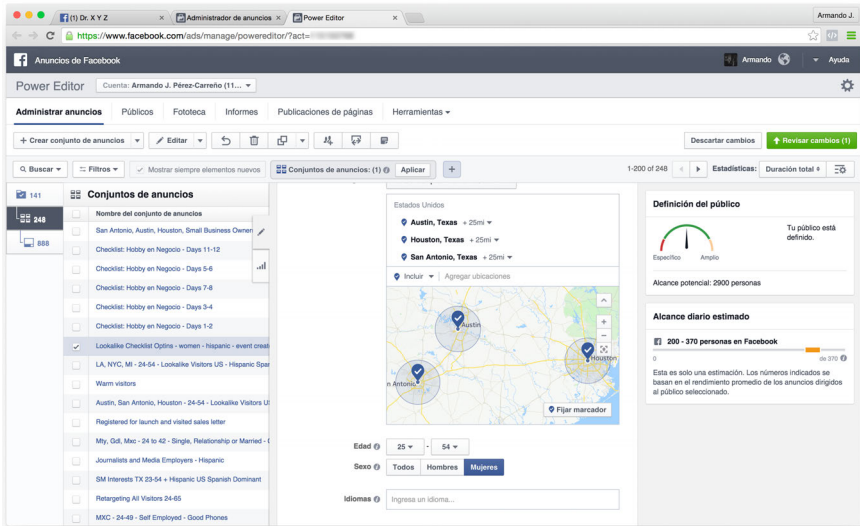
(1) Dr. X Y Z
Administrador de anuncios
Power Editor
Armando J.
https://www.facebook.com/ads/manage/powereditor/?act=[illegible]

Anuncios de Facebook
Armando
Ayuda

Power Editor
Cuenta: Armando J. Pérez-Carreño (11...

Administrar anuncios
Públicos
Fototeca
Informes
Publicaciones de páginas
Herramientas

+ Crear conjunto de anuncios
Editar
Descartar cambios
Revisar cambios (1)

Buscar
Filtros
Mostrar siempre elementos nuevos
Conjuntos de anuncios: (1)
Aplicar
+
1-200 of 248
Estadísticas:
Duración total

141
248
888

Conjuntos de anuncios
Nombre del conjunto de anuncios
San Antonio, Austin, Houston, Small Business Owner
Checklist: Hobby en Negocio - Days 11-12
Checklist: Hobby en Negocio - Days 5-6
Checklist: Hobby en Negocio - Days 7-8
Checklist: Hobby en Negocio - Days 3-4
Checklist: Hobby en Negocio - Days 1-2
Lookalike Checklist Optins - women - hispanic - event creat
LA, NYC, MI - 24-54 - Lookalike Visitors US - Hispanic Spa
Warm visitors
Austin, San Antonio, Houston - 24-54 - Lookalike Visitors U
Registered for launch and visited sales letter
Mty, Gdl, Mex - 24 to 42 - Single, Relationship or Married - I
Journalists and Media Employers - Hispanic
SM Interests TX 23-54 + Hispanic US Spanish Dominant
Retargeting All Visitors 24-65
MXC - 24-49 - Self Employed - Good Phones

Estados Unidos
Austin, Texas + 25mi
Houston, Texas + 25mi
San Antonio, Texas + 25mi
Incluir
Agregar ubicaciones
Austin
Houston
n Antonio
Fijar marcador

Edad
25
54
Sexo
Todos
Hombres
Mujeres
Idiomas
Ingresa un idioma...

Definición del público
Tu público está definido.
Específico
Amplio
Alcance potencial: 2900 personas

Alcance diario estimado
200 - 370 personas en Facebook
0
de 370
Esta es solo una estimación. Los números indicados se basan en el rendimiento promedio de los anuncios dirigidos al público seleccionado.